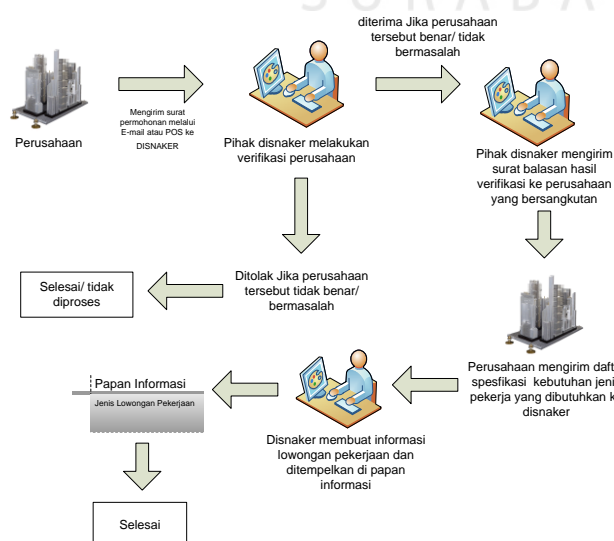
S U R A B A

Perusahaan

Mengirim surat permohonan melalui E-mail atau POS ke DISNAKER

Pihak disnaker melakukan verifikasi perusahaan

diterima Jika perusahaan tersebut benar/ tidak bermasalah

Pihak disnaker mengirim surat balasan hasil verifikasi ke perusahaan yang bersangkutan

Selesai/ tidak diproses

Ditolak Jika perusahaan tersebut tidak benar/ bermasalah

Perusahaan mengirim daft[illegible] spesfifikasi kebutuhan jeni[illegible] pekerja yang dibutuhkan k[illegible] disnaker

Papan Informasi

Jenis Lowongan Pekerjaan

Disnaker membuat informasi lowongan pekerjaan dan ditempelkan di papan informasi

Selesai